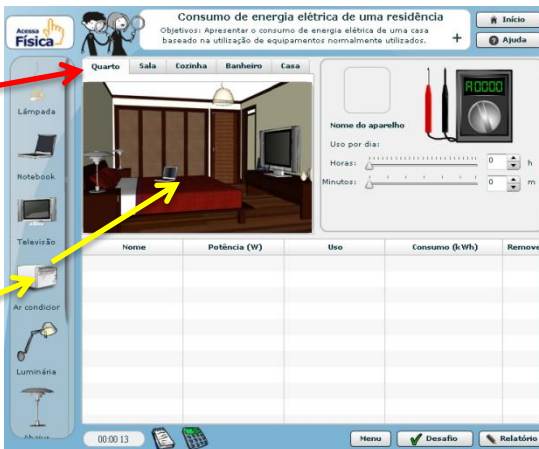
Acessa Física

Consumo de energia elétrica de uma residência

Objetivos: Apresentar o consumo de energia elétrica de uma casa baseado na utilização de equipamentos normalmente utilizados.

+

Início

Ajuda

Quarto | Sala | Cozinha | Banheiro | Casa

Lâmpada

Notebook

Televisão

Ar condicior

Luminária

R0000

Nome do aparelho

Uso por dia:

Horas: 0 h

Minutos: 0 m

| Nome | Potência (W) | Uso | Consumo (kWh) | Remove |
|---|---|---|---|---|

00:00 13

Menu

Desafio

Relatório